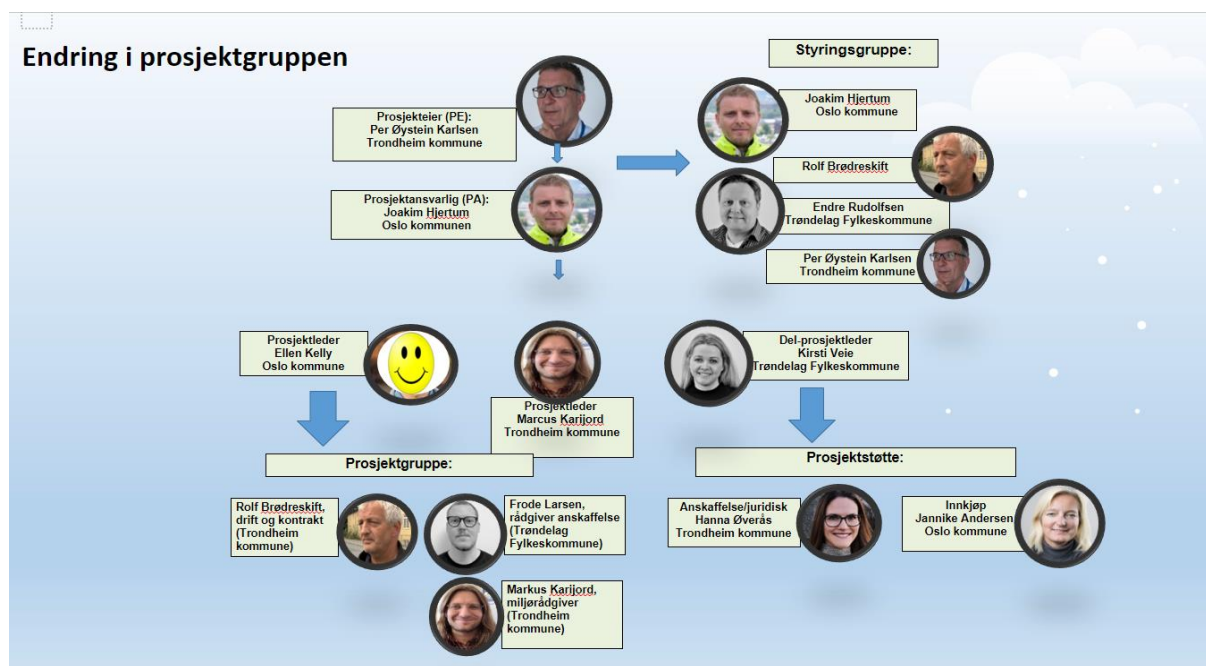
Endring i prosjektgruppen

Prosjekteier (PE):
Per Øystein Karlsen
Trondheim kommune

Prosjektansvarlig (PA):
Joakim Hjertum
Oslo kommunen

Styringsgruppe:

Joakim Hjertum
Oslo kommune

Rolf Brødreskift

Endre Rudolfsen
Trøndelag Fylkeskommune

Per Øystein Karlsen
Trondheim kommune

Prosjektleder
Ellen Kelly
Oslo kommune

Prosjektleder
Marcus Karijord
Trondheim kommune

Del-prosjektleder
Kirsti Veie
Trøndelag Fylkeskommune

Prosjektgruppe:

Rolf Brødreskift, drift og kontrakt (Trondheim kommune)

Frode Larsen, rådgiver anskaffelse (Trøndelag Fylkeskommune)

Markus Karijord, miljørådgiver (Trondheim kommune)

Prosjektstøtte:

Anskaffelse/juridisk
Hanna Øverås
Trondheim kommune

Innkjøp
Jannike Andersen
Oslo kommune